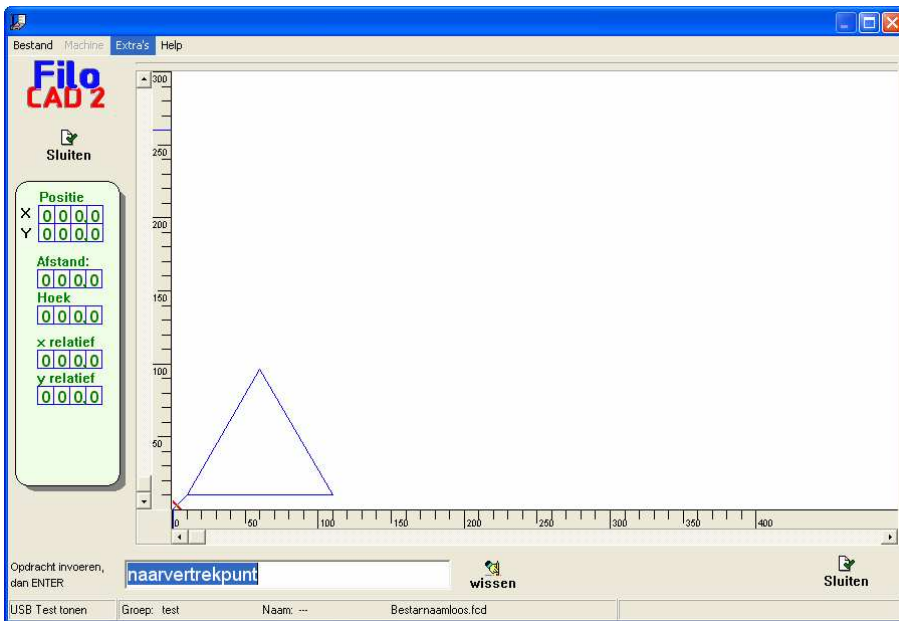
Bestand Machine Extra's Help

Filo CAD 2

Sluiten

Positie
X 0 0 0 0
Y 0 0 0 0

Afstand:
0 0 0 0
Hoek
0 0 0 0

x relatief
0 0 0 0
y relatief
0 0 0 0

300
250
200
150
100
50

0 50 100 150 200 250 300 350 400

Opdracht invoeren, dan ENTER

naarvertrekpunt

wissen

Sluiten

USB Test tonen | Groep: test | Naam: --- | Bestarnaamloos.fcd